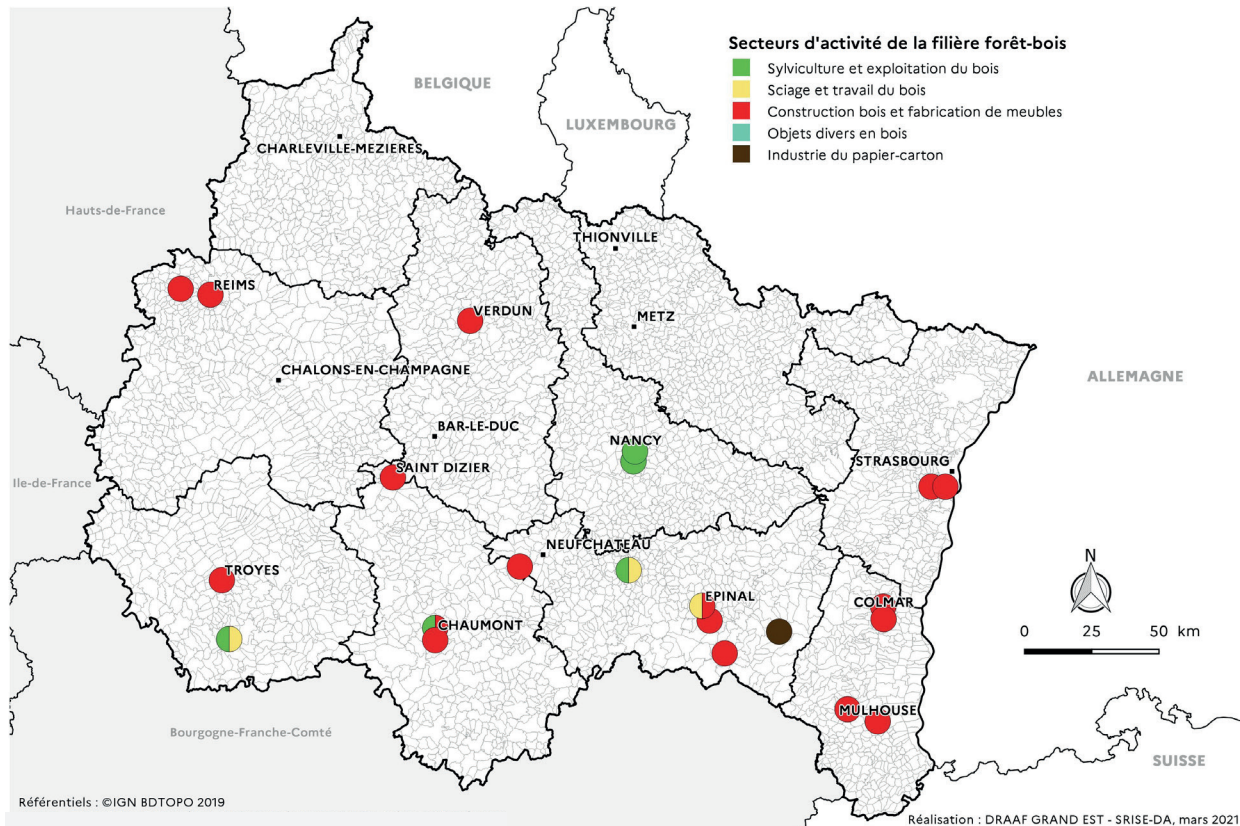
Secteurs d'activité de la filière forêt-bois
Sylviculture et exploitation du bois
Sciage et travail du bois
Construction bois et fabrication de meubles
Objets divers en bois
Industrie du papier-carton

BELGIQUE
LUXEMBOURG
CHARLEVILLE-MEZIERES
Hauts-de-France
THIONVILLE
REIMS
VERDUN
METZ
CHALONS-EN-CHAMPAGNE
ALLEMAGNE
BAR-LE-DUC
NANCY
SAINT DIZIER
STRASBOURG
Ile-de-France
NEUFCHATEAU
TROYES
N
EPINAL
COLMAR
CHAUMONT
0 25 50 km
MULHOUSE
Bourgogne-Franche-Comté
SUISSE
Référentiels : ©IGN BDTOPO 2019
Réalisation : DRAAF GRAND EST - SRISE-DA, mars 2021